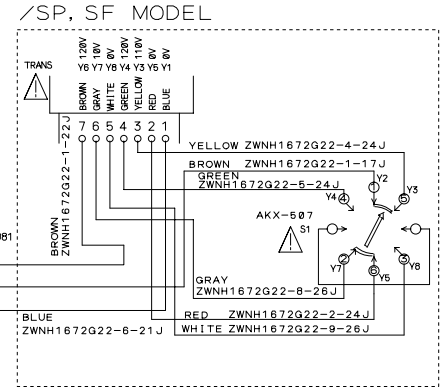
/SP, SF MODEL

TRANS

S 120V Y6 10V Y7 0V Y8 120V Y4 110V Y3 0V Y5 0V Y1

BROWN GRAY WHITE GREEN YELLOW RED BLUE

7 6 5 4 3 2 1

ZWNH1672G22-1-22J

YELLOW ZWNH1672G22-4-24J

BROWN ZWNH1672G22-1-17J

GREEN ZWNH1672G22-5-24J

Y4 4

Y2 2

Y3 5

AKX-507

S1

Y7 7

Y5 6

Y8 3

BROWN ZWNH1672G22

081

GRAY ZWNH1672G22-8-26J

BLUE ZWNH1672G22-6-21J

RED ZWNH1672G22-2-24J

WHITE ZWNH1672G22-9-26J